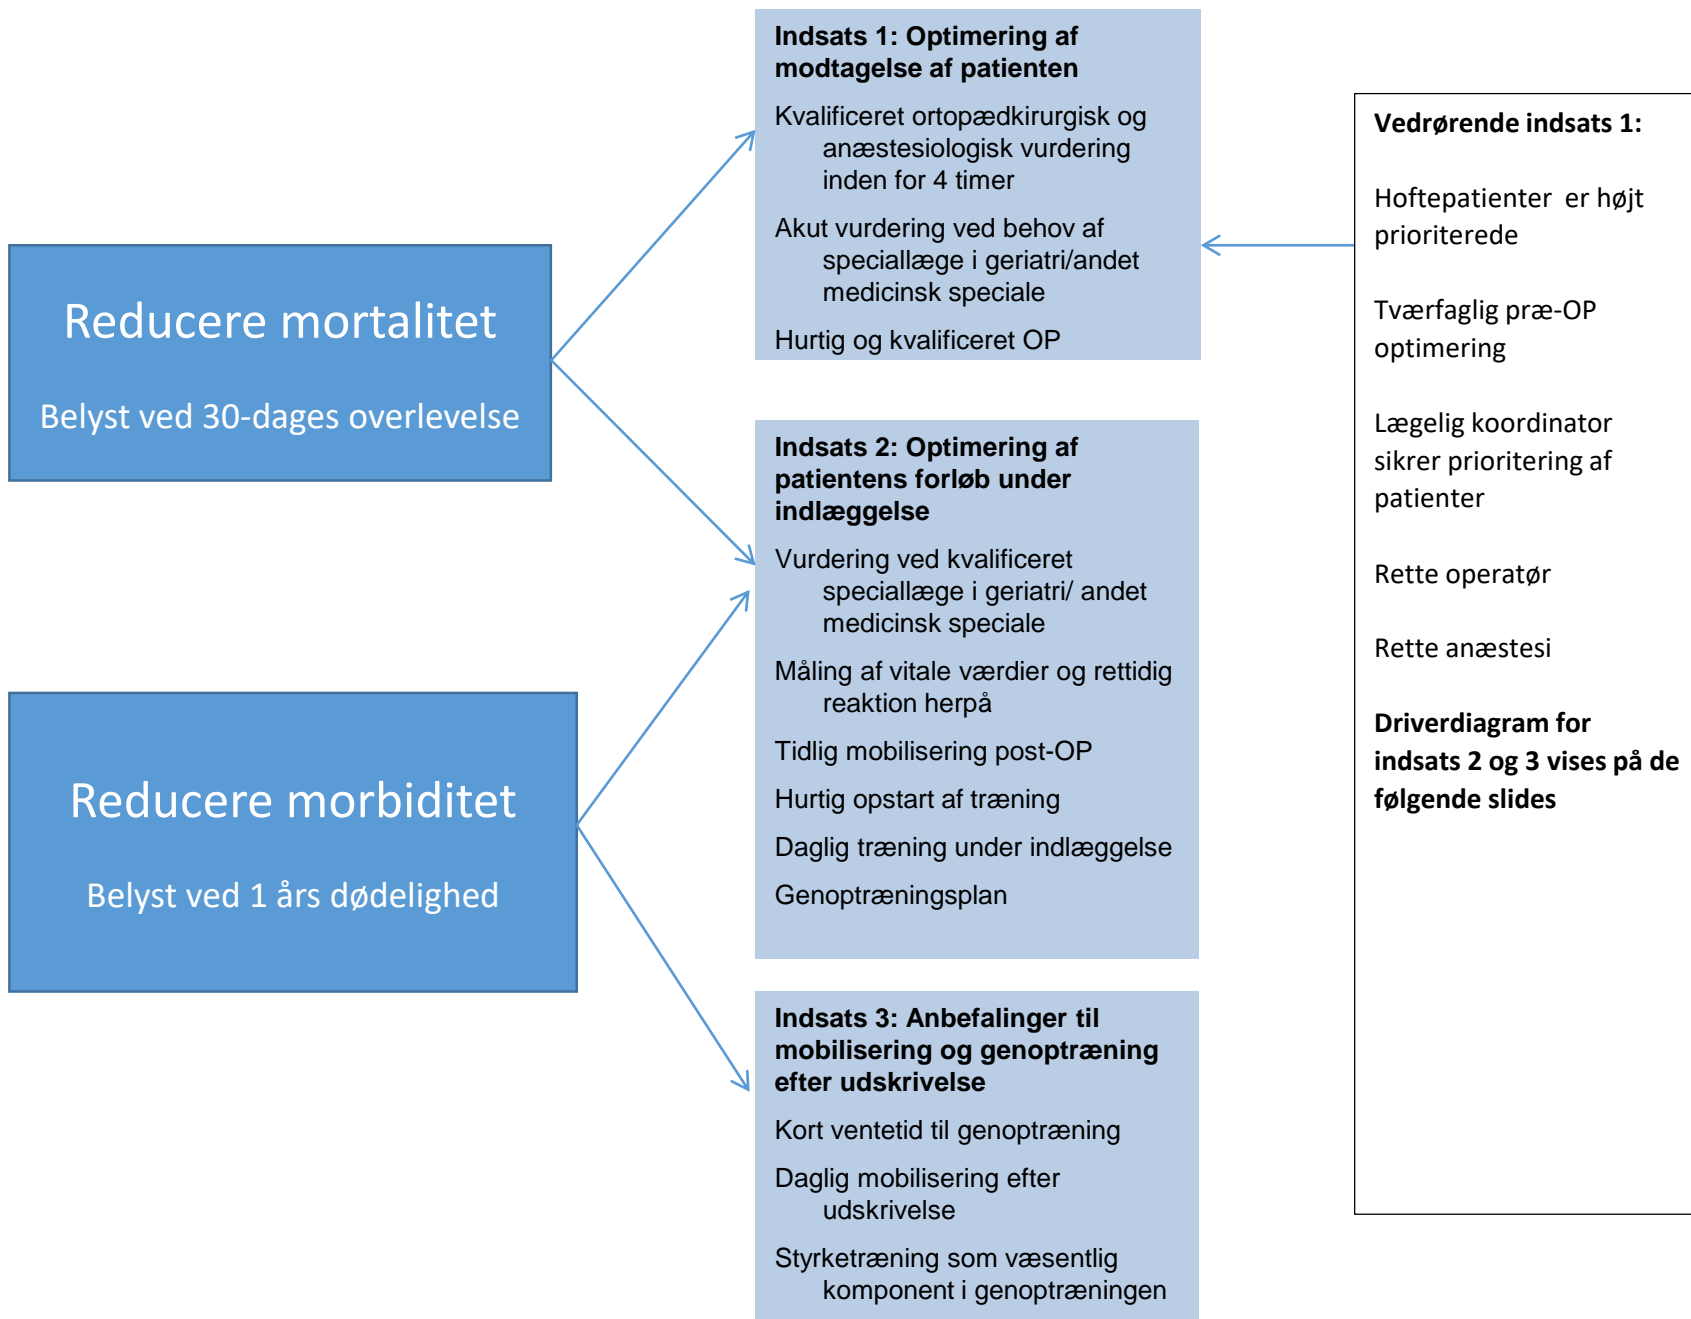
Reducere mortalitet

Belyst ved 30-dages overlevelse

Reducere morbiditet

Belyst ved 1 års dødelighed

**Indsats 1: Optimering af modtagelse af patienten**

Kvalificeret ortopædkirurgisk og anæstesiologisk vurdering inden for 4 timer

Akut vurdering ved behov af speciallæge i geriatri/andet medicinsk speciale

Hurtig og kvalificeret OP

**Indsats 2: Optimering af patientens forløb under indlæggelse**

Vurdering ved kvalificeret speciallæge i geriatri/ andet medicinsk speciale

Måling af vitale værdier og rettidig reaktion herpå

Tidlig mobilisering post-OP

Hurtig opstart af træning

Daglig træning under indlæggelse

Genoptræningsplan

**Indsats 3: Anbefalinger til mobilisering og genoptræning efter udskrivelse**

Kort ventetid til genoptræning

Daglig mobilisering efter udskrivelse

Styrketræning som væsentlig komponent i genoptræningen

**Vedrørende indsats 1:**

Hoftepatienter er højt prioriterede

Tværfaglig præ-OP optimering

Lægelig koordinator sikrer prioritering af patienter

Rette operatør

Rette anæstesi

**Driverdiagram for indsats 2 og 3 vises på de følgende slides**